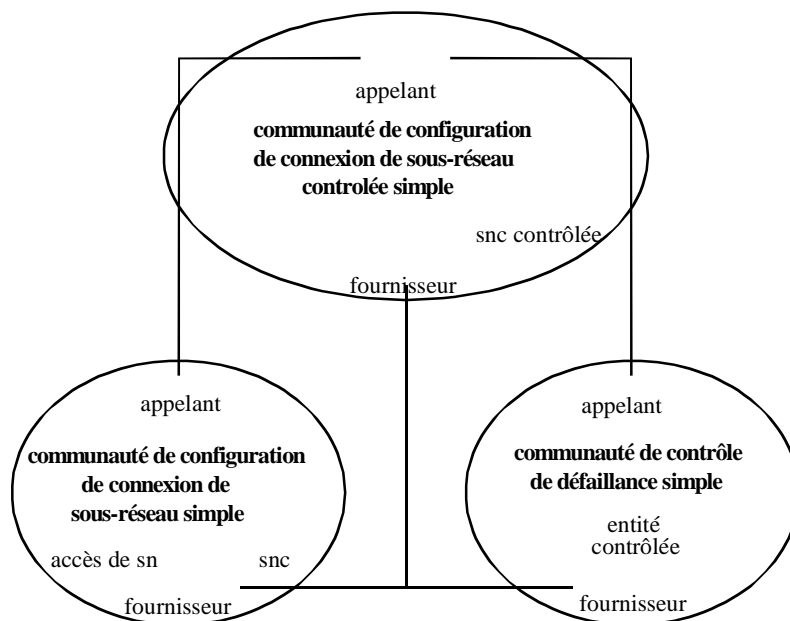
appelant

communauté de configuration de connexion de sous-réseau controlée simple

snc contrôlée

fournisseur

appelant

communauté de configuration de connexion de sous-réseau simple

accès de sn

snc

fournisseur

appelant

communauté de contrôle de défaillance simple

entité contrôlée

fournisseur